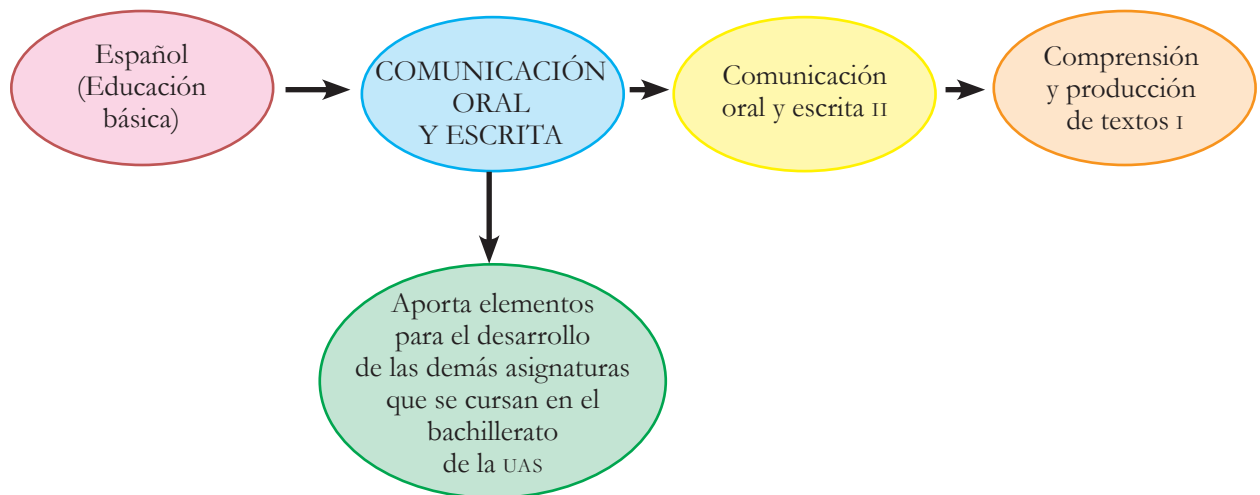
Español (Educación básica)

COMUNICACIÓN ORAL Y ESCRITA

Comunicación oral y escrita II

Comprensión y producción de textos I

Aporta elementos para el desarrollo de las demás asignaturas que se cursan en el bachillerato de la UAS